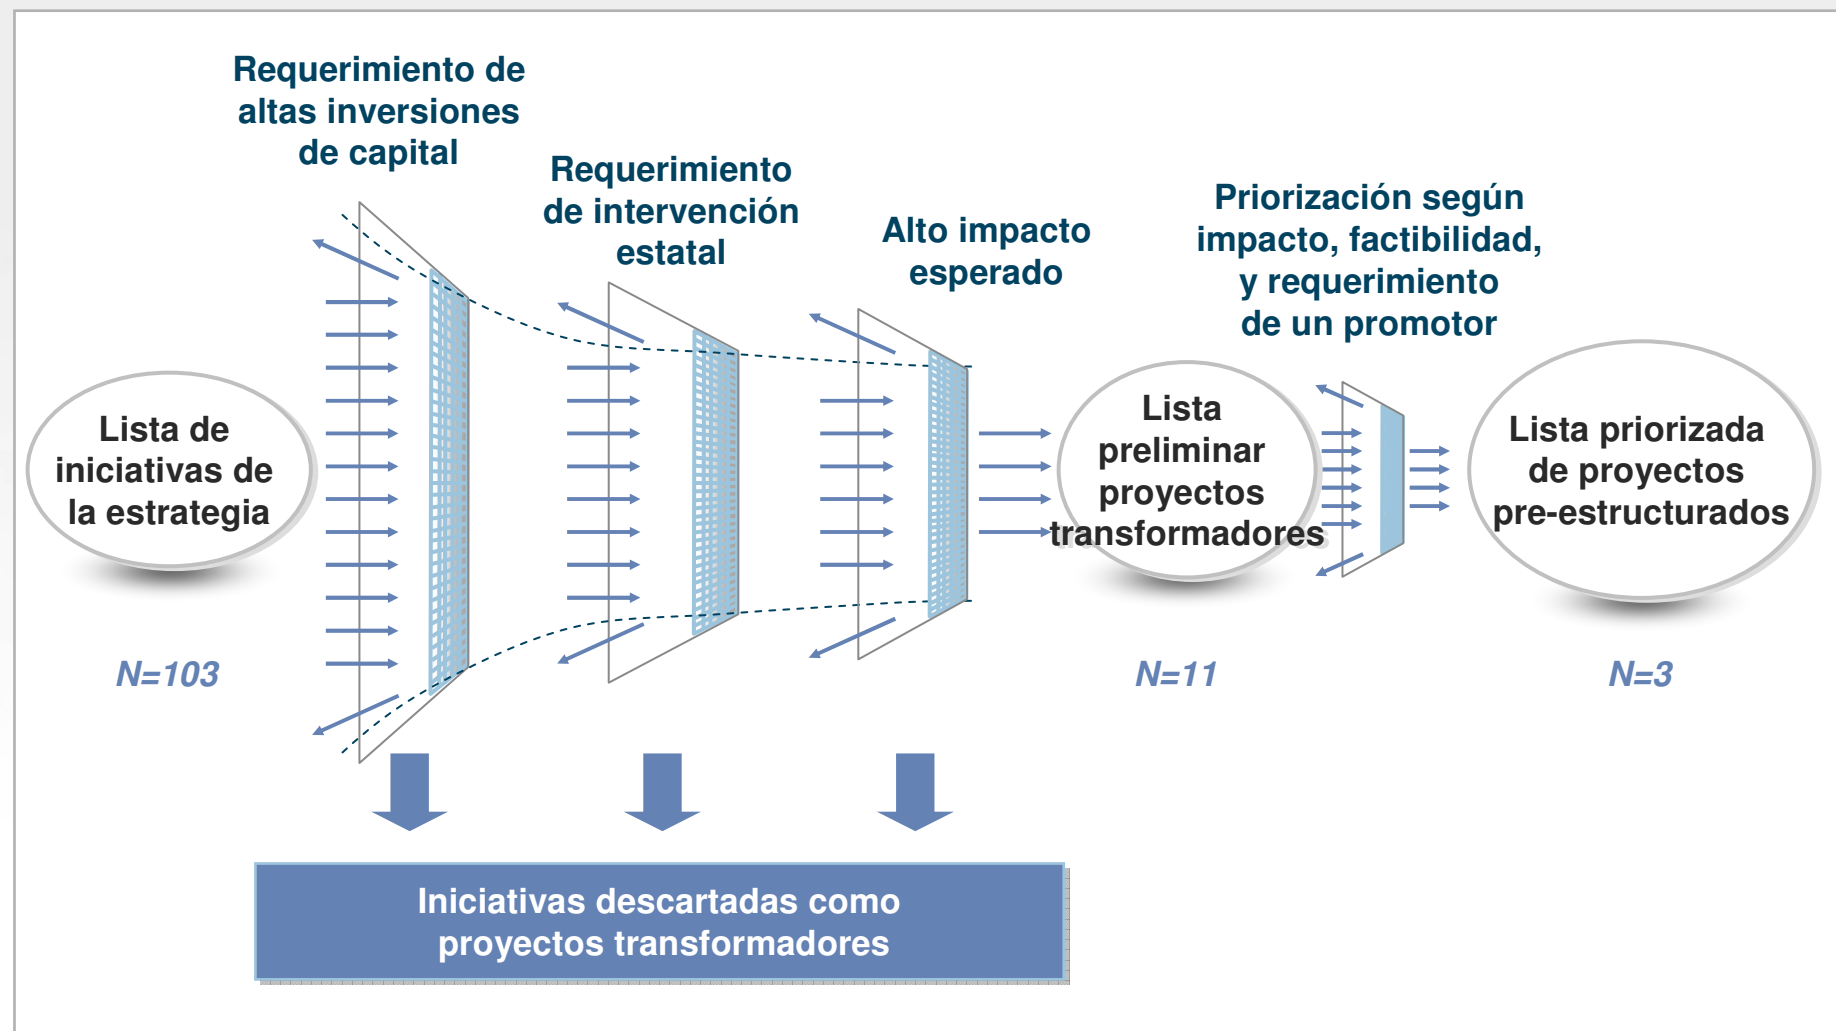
Requerimiento de altas inversiones de capital

Requerimiento de intervención estatal

Alto impacto esperado

Priorización según impacto, factibilidad, y requerimiento de un promotor

Lista de iniciativas de la estrategia

Lista preliminar proyectos transformadores

Lista priorizada de proyectos pre-estructurados

N=103

N=11

N=3

Iniciativas descartadas como proyectos transformadores